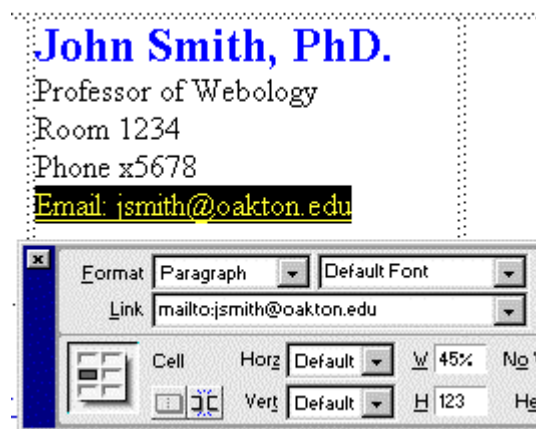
John Smith, PhD.

Professor of Webology

Room 1234

Phone x5678

Email: jsmith@oakton.edu

Format Paragraph Default Font

Link mailto:jsmith@oakton.edu

Cell Horz Default W 45% No

Vert Default H 123 He